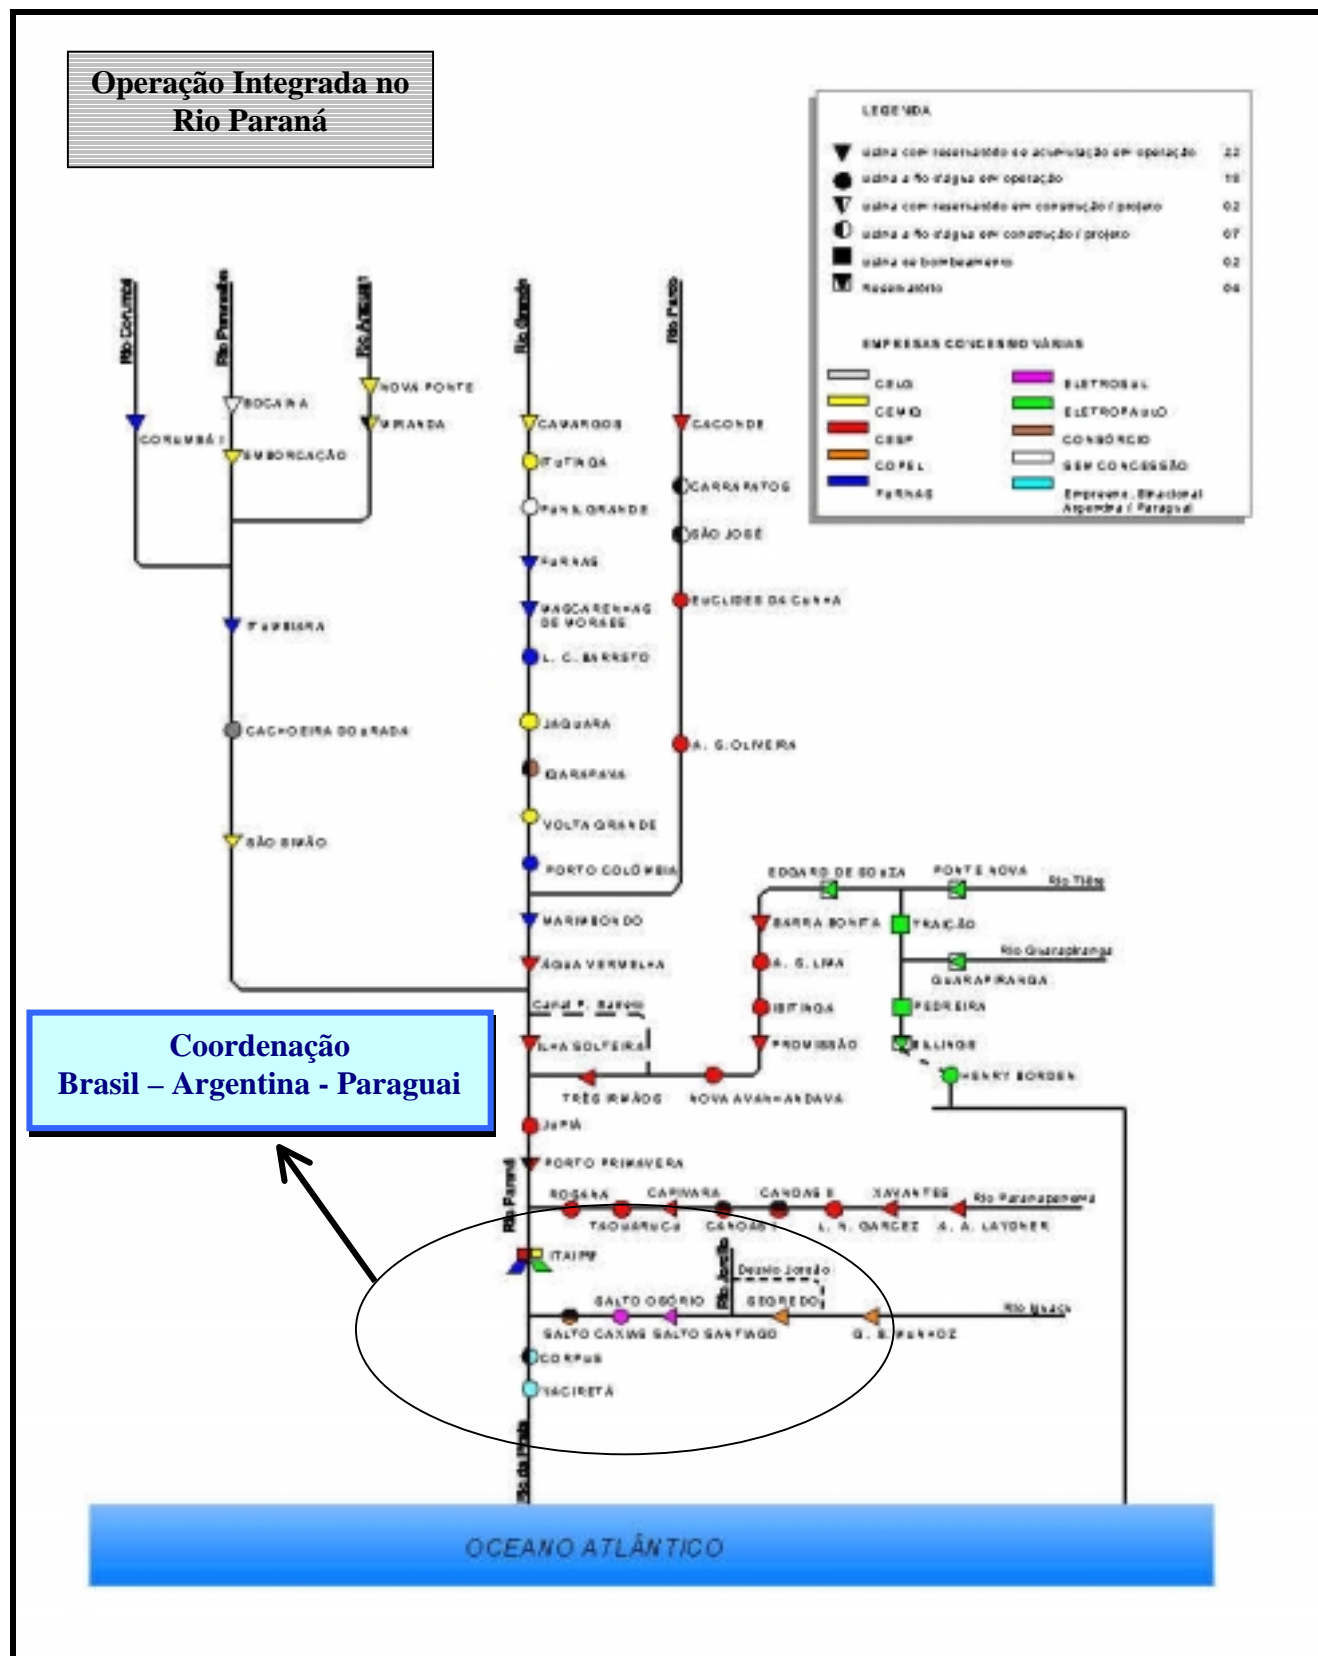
Operação Integrada no Rio Paraná

LEGENDA

usina com reservatório de acumulação em operação 22
usina a fio d'água em operação 18
usina com reservatório em construção / projeto 02
usina a fio d'água em construção / projeto 07
usina de bombeamento 02
Reservatório 04

EMPRESAS CONCESSIONÁRIAS

CELG
CEMIG
CESP
COPEL
FURNAS
ELETROSUL
ELETROPAULO
CONSÓRCIO
SEM CONCESSÃO
Empresa Binacional Argentina / Paraguai

Rio Corumbá
Rio Paranaíba
Rio Araguari
Rio Grande
Rio Pardo

CORUMBÁ I
BOCAINA
EMBORCAÇÃO
NOVA PONTE
MIRANDA
ITUMBIARA
CACHOEIRA DOURADA
SÃO SIMÃO
CAMARGOS
ITUTINGA
FUNIL GRANDE
FURNAS
MASCARENHAS DE MORAES
L. C. BARRETO
JAGUARA
IGARAPAVA
VOLTA GRANDE
PORTO COLÔMBIA
MARIMBONDO
ÁGUA VERMELHA
CACONDE
CARRAPATOS
SÃO JOSÉ
EUCLIDES DA CUNHA
A. S. OLIVEIRA
EDGARD DE SOUZA
PONTE NOVA
Rio Tietê
BARRA BONITA
TRAIÇÃO
Rio Guarapiranga
A. S. LIMA
GUARAPIRANGA
IBITINGA
PEDREIRA
PROMISSÃO
BILLINGS
HENRY BORDEN
Canal P. Barreto
ILHA SOLTEIRA
TRÊS IRMÃOS
NOVA AVANHANDAVA
JUPIÁ
PORTO PRIMAVERA
Rio Paraná
ROSANA
CAPIVARA
CANOAS II
XAVANTES
Rio Paranapanema
TAQUARUÇU
CANOAS I
L. N. GARCEZ
A. A. LAYDNER
ITAIPU
Rio Jordão
Desvio Jordão
SALTO OSÓRIO
SEGREDO
Rio Iguaçu
SALTO CAXIAS
SALTO SANTIAGO
G. B. MUNHOZ
CORPUS
YACIRETÁ
Rio da Prata

Coordenação
Brasil – Argentina - Paraguai

OCEANO ATLÂNTICO